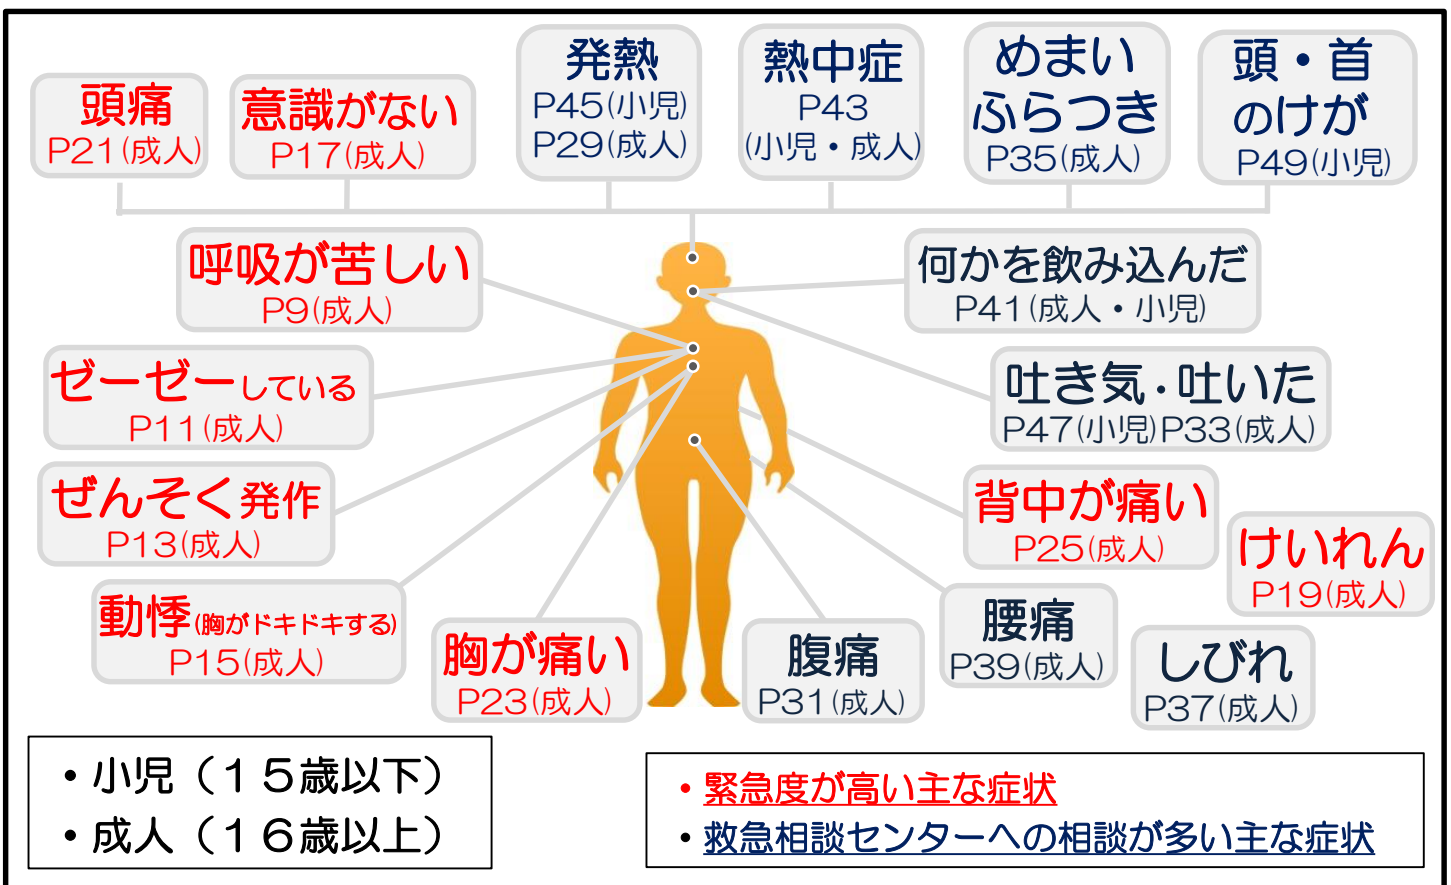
頭痛
P21(成人)

意識がない
P17(成人)

発熱
P45(小児)
P29(成人)

熱中症
P43
(小児・成人)

めまい
ふらつき
P35(成人)

頭・首
のけが
P49(小児)

呼吸が苦しい
P9(成人)

何かを飲み込んだ
P41(成人・小児)

ゼーゼーしている
P11(成人)

吐き気・吐いた
P47(小児)P33(成人)

ぜんそく発作
P13(成人)

背中が痛い
P25(成人)

けいれん
P19(成人)

動悸(胸がドキドキする)
P15(成人)

胸が痛い
P23(成人)

腹痛
P31(成人)

腰痛
P39(成人)

しびれ
P37(成人)

•小児(15歳以下)
•成人(16歳以上)

•緊急度が高い主な症状
•救急相談センターへの相談が多い主な症状